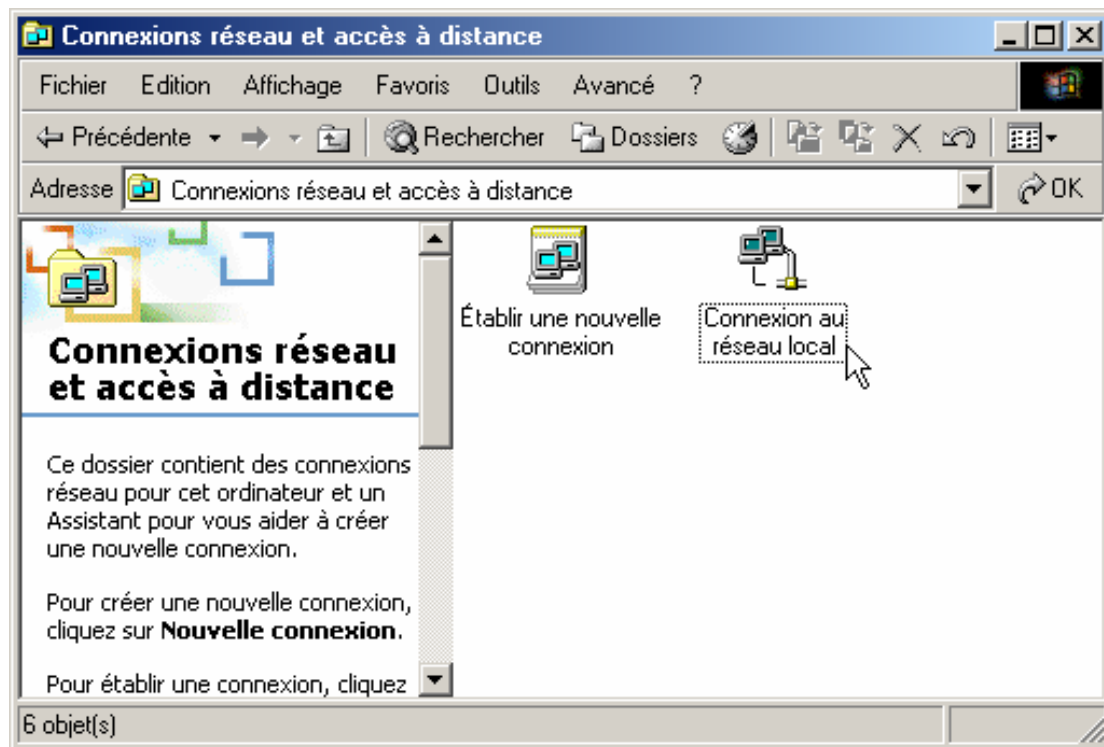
Connexions réseau et accès à distance

Fichier Edition Affichage Favoris Outils Avancé ?

Précédente Rechercher Dossiers

Adresse Connexions réseau et accès à distance OK

Connexions réseau et accès à distance

Ce dossier contient des connexions réseau pour cet ordinateur et un Assistant pour vous aider à créer une nouvelle connexion.

Pour créer une nouvelle connexion, cliquez sur **Nouvelle connexion**.

Pour établir une connexion, cliquez

Établir une nouvelle connexion

Connexion au réseau local

6 objet(s)